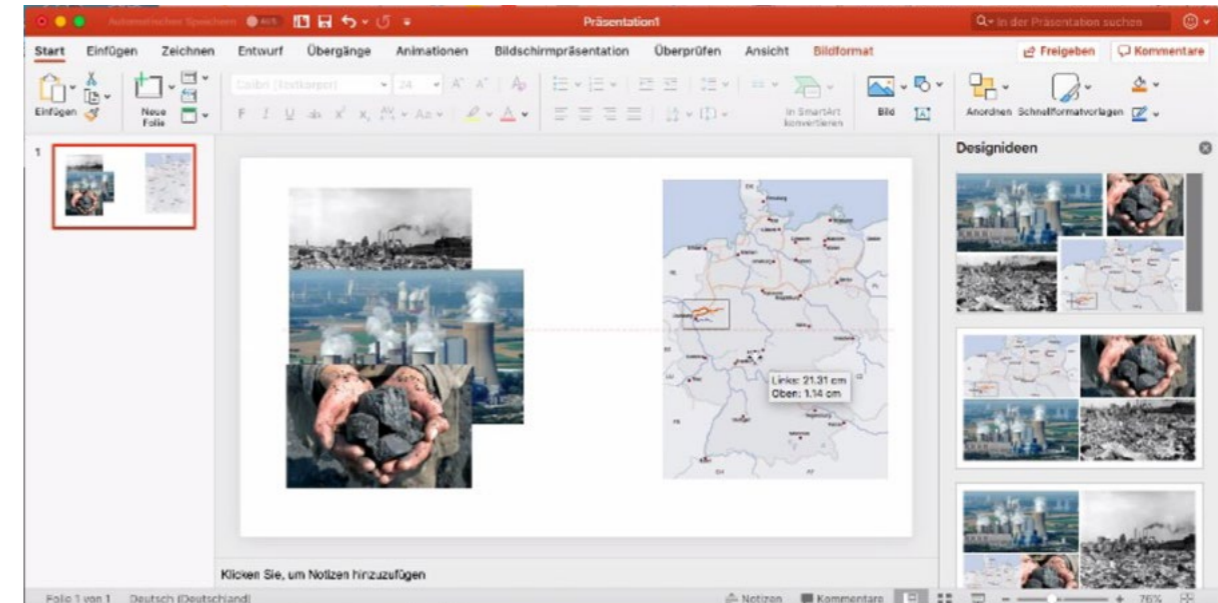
Automatisches Speichern AUS

Präsentation1

In der Präsentation suchen

Start Einfügen Zeichnen Entwurf Übergänge Animationen Bildschirmpräsentation Überprüfen Ansicht Bildformat

Freigeben Kommentare

Einfügen

Neue Folie

Calibri (Textkörper) 24

In SmartArt konvertieren

Bild

Anordnen Schnellformatvorlagen

Designideen

1

Links: 21,31 cm
Oben: 1,14 cm

Klicken Sie, um Notizen hinzuzufügen

Folie 1 von 1 Deutsch (Deutschland)

Notizen Kommentare 76%